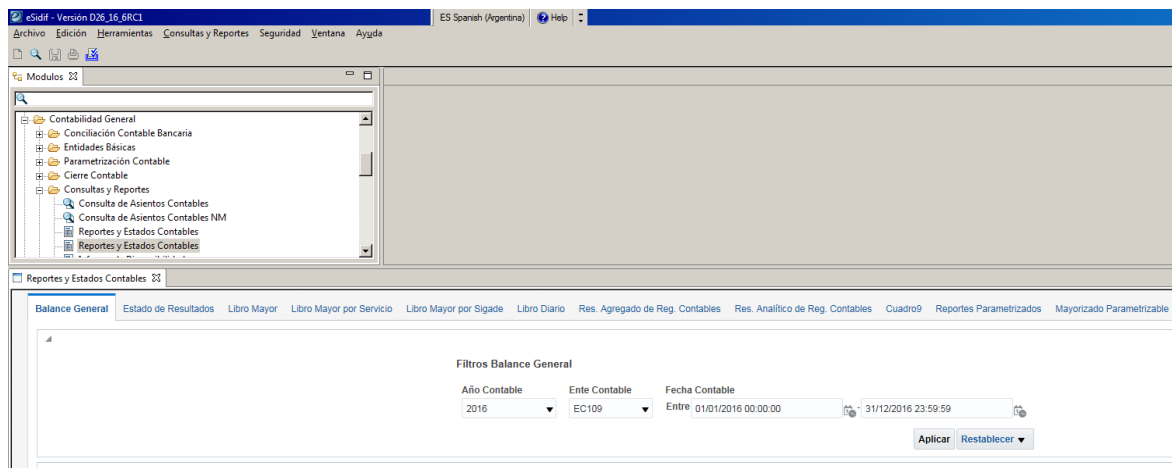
eSidif - Versión D26_16_6RC1
ES Spanish (Argentina) Help

Archivo Edición Herramientas Consultas y Reportes Seguridad Ventana Ayuda

Modulos

Contabilidad General
Conciliación Contable Bancaria
Entidades Básicas
Parametrización Contable
Cierre Contable
Consultas y Reportes
Consulta de Asientos Contables
Consulta de Asientos Contables NM
Reportes y Estados Contables
Reportes y Estados Contables
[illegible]

Reportes y Estados Contables

Balance General | Estado de Resultados | Libro Mayor | Libro Mayor por Servicio | Libro Mayor por Sigade | Libro Diario | Res. Agregado de Reg. Contables | Res. Analítico de Reg. Contables | Cuadro9 | Reportes Parametrizados | Mayorizado Parametrizable

Filtros Balance General

Año Contable
2016

Ente Contable
EC109

Fecha Contable
Entre 01/01/2016 00:00:00 - 31/12/2016 23:59:59

Aplicar
Restablecer